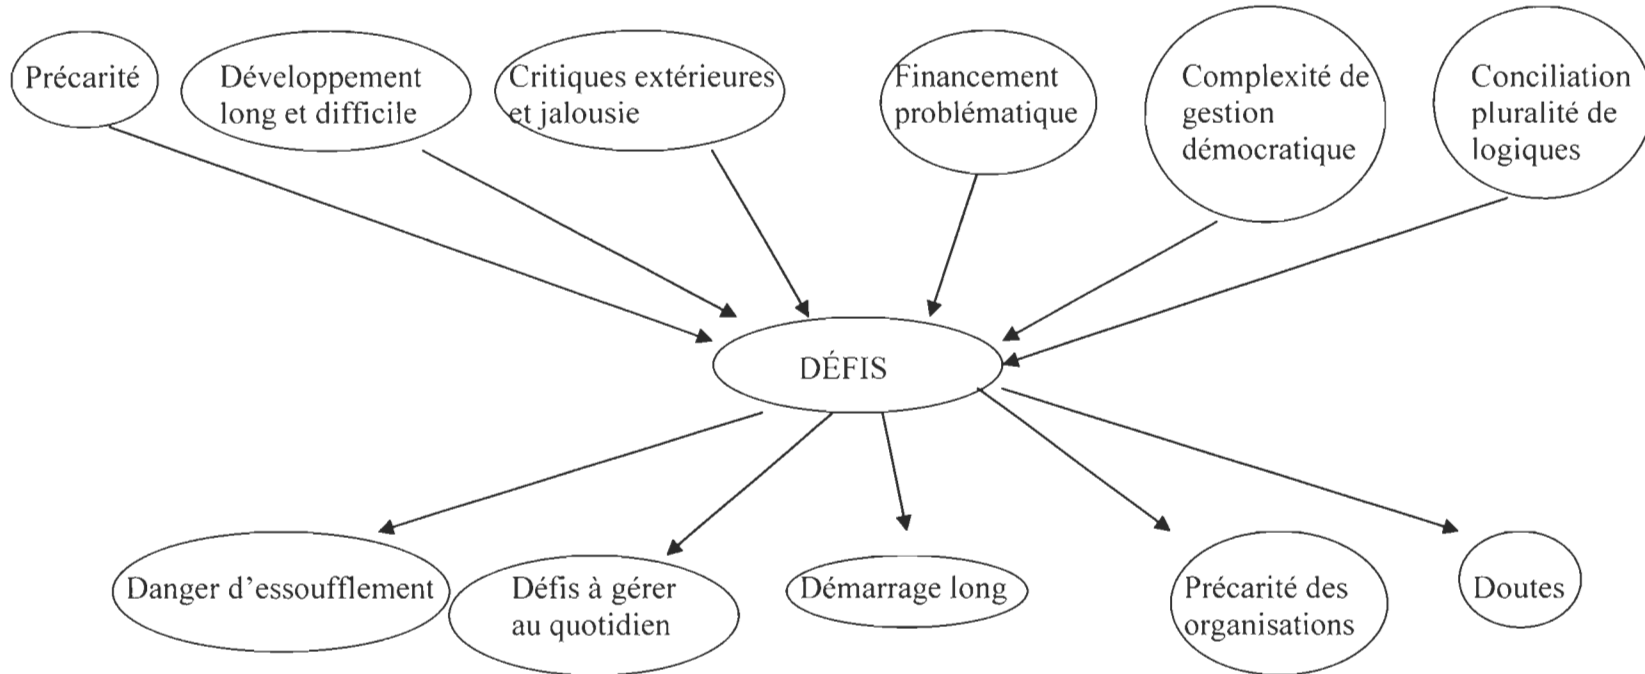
Précarité

Développement long et difficile

Critiques extérieures et jalousie

Financement problématique

Complexité de gestion démocratique

Conciliation pluralité de logiques

DÉFIS

Danger d'essoufflement

Défis à gérer au quotidien

Démarrage long

Précarité des organisations

Doutes